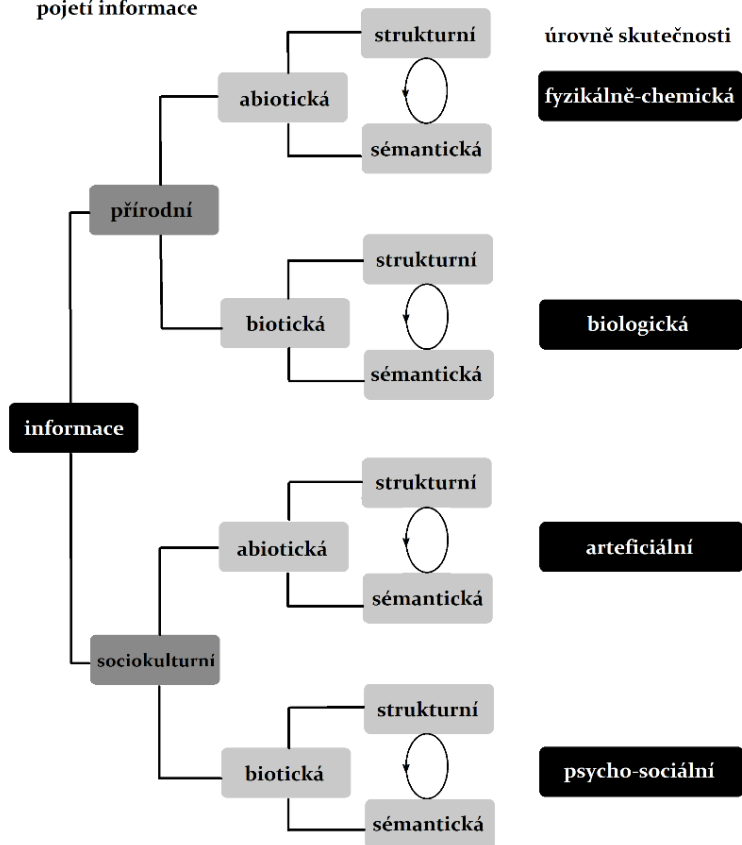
pojetí informace

úrovně skutečnosti

strukturní

abiotická

fyzikálně-chemická

sémantická

přírodní

strukturní

biotická

biologická

sémantická

informace

strukturní

abiotická

arteficiální

sémantická

sociokulturní

strukturní

biotická

psycho-sociální

sémantická